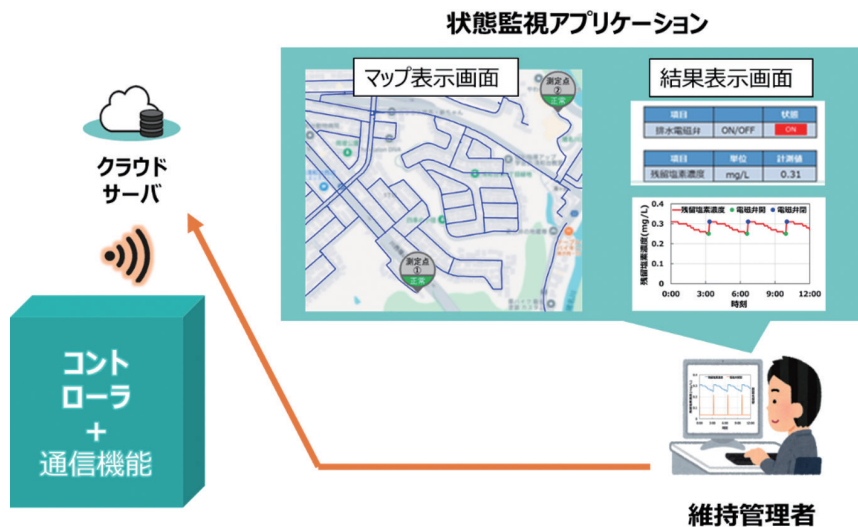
状態監視アプリケーション

マップ表示画面

測定点 ② 正常

測定点 ① 正常

結果表示画面

| 項目 | | 状態 |
|---|---|---|
| 排水電磁弁 | ON/OFF | ON |

| 項目 | 単位 | 計測値 |
|---|---|---|
| 残留塩素濃度 | mg/L | 0.31 |

残留塩素濃度 電磁弁開 電磁弁閉

残留塩素濃度(mg/L)

0.4 0.3 0.2 0.1 0.0

0:00 3:00 6:00 9:00 12:00

時刻

クラウド サーバ

コント ローラ + 通信機能

維持管理者